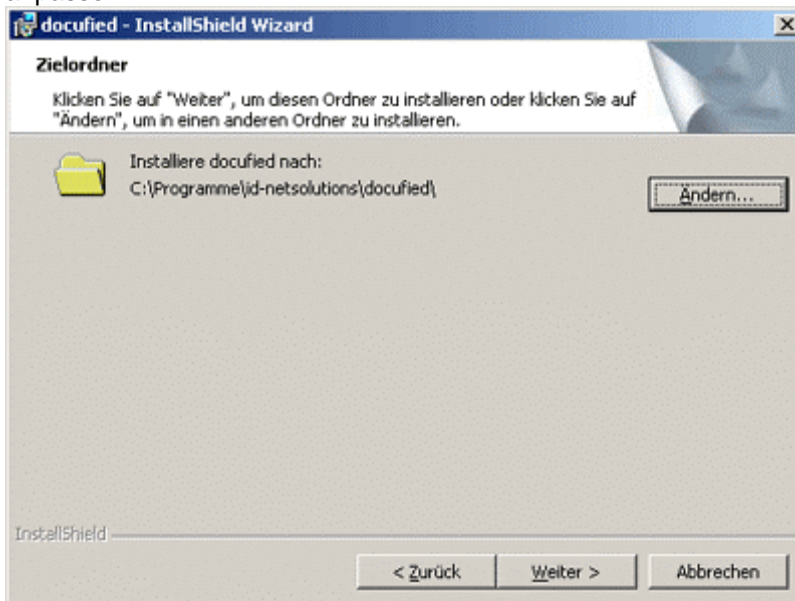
docufied - InstallShield Wizard

Zielordner

Klicken Sie auf "Weiter", um diesen Ordner zu installieren oder klicken Sie auf "Ändern", um in einen anderen Ordner zu installieren.

Installiere docufied nach:
C:\Programme\id-netsolutions\docufied\

Ändern...

InstallShield

< Zurück

Weiter >

Abbrechen